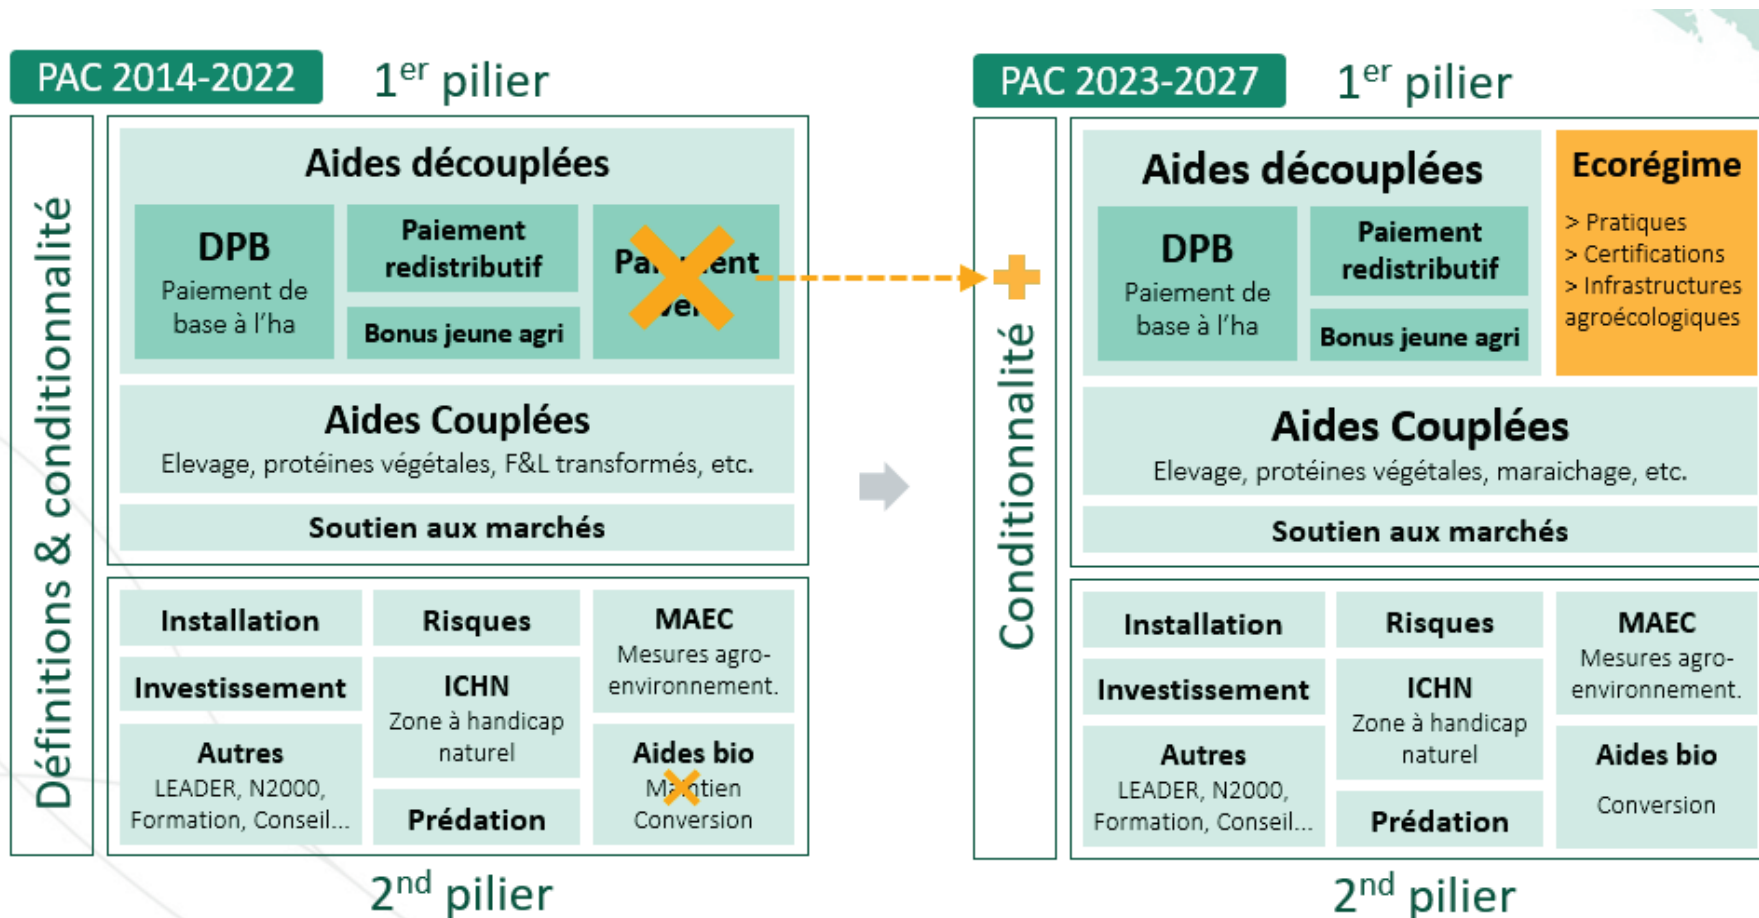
PAC 2014-2022

1$^{er}$ pilier

Définitions & conditionnalité

Aides découplées

DPB
Paiement de base à l'ha

Paiement redistributif

Bonus jeune agri

Pa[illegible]ent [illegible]ve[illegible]

Aides Couplées
Elevage, protéines végétales, F&L transformés, etc.

Soutien aux marchés

Installation

Risques

MAEC
Mesures agro-environnement.

Investissement

ICHN
Zone à handicap naturel

Autres
LEADER, N2000, Formation, Conseil...

Aides bio
Ma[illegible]tien
Conversion

Prédation

2$^{nd}$ pilier

PAC 2023-2027

1$^{er}$ pilier

Conditionnalité

Aides découplées

DPB
Paiement de base à l'ha

Paiement redistributif

Bonus jeune agri

Ecorégime
> Pratiques
> Certifications
> Infrastructures agroécologiques

Aides Couplées
Elevage, protéines végétales, maraichage, etc.

Soutien aux marchés

Installation

Risques

MAEC
Mesures agro-environnement.

Investissement

ICHN
Zone à handicap naturel

Autres
LEADER, N2000, Formation, Conseil...

Aides bio
Conversion

Prédation

2$^{nd}$ pilier